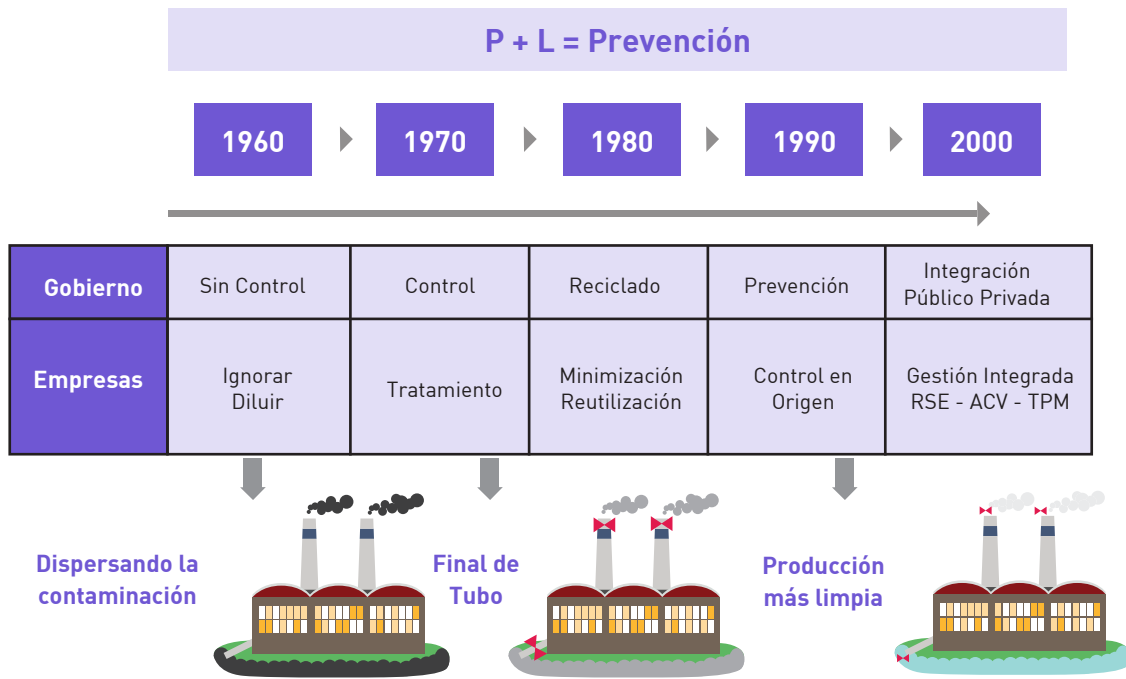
P + L = Prevención

1960 1970 1980 1990 2000

| Gobierno | Sin Control | Control | Reciclado | Prevención | Integración Público Privada |
|---|---|---|---|---|---|
| Empresas | Ignorar Diluir | Tratamiento | Minimización Reutilización | Control en Origen | Gestión Integrada RSE - ACV - TPM |

Dispersando la contaminación

Final de Tubo

Producción más limpia